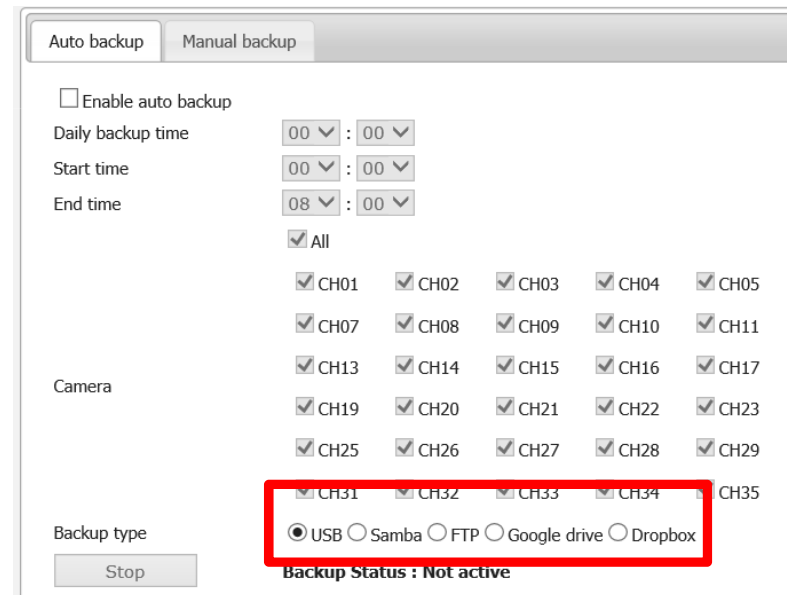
Auto backup | Manual backup

Enable auto backup

Daily backup time 00 : 00

Start time 00 : 00

End time 08 : 00

All

Camera

| CH01 | CH02 | CH03 | CH04 | CH05 |
|---|---|---|---|---|
| CH07 | CH08 | CH09 | CH10 | CH11 |
| CH13 | CH14 | CH15 | CH16 | CH17 |
| CH19 | CH20 | CH21 | CH22 | CH23 |
| CH25 | CH26 | CH27 | CH28 | CH29 |
| CH31 | CH32 | CH33 | CH34 | CH35 |

Backup type USB Samba FTP Google drive Dropbox

Stop

Backup Status : Not active